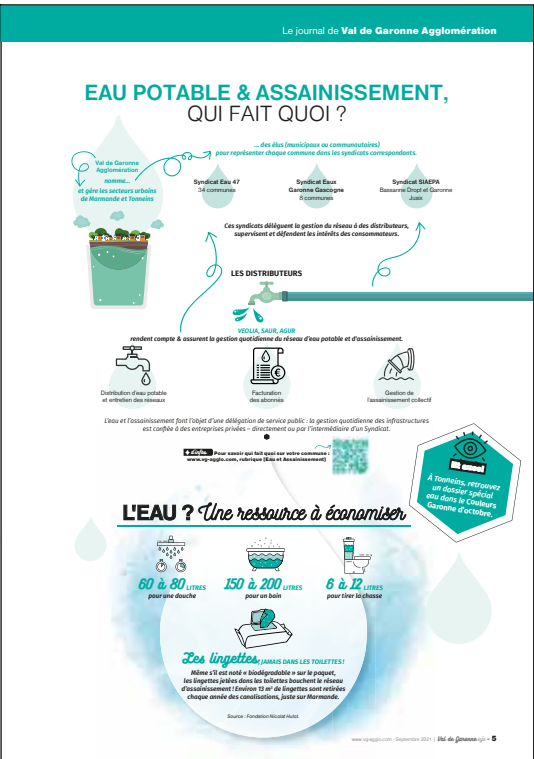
Le journal de Val de Garonne Agglomération

EAU POTABLE & ASSAINISSEMENT, QUI FAIT QUOI ?

Val de Garonne Agglomération nomme...

... des élus (municipaux ou communautaires) pour représenter chaque commune dans les syndicats correspondants.

et gère les secteurs urbains de Marmande et Tonneins

Syndicat Eau 47
34 communes

Syndicat Eaux Garonne Gascogne
8 communes

Syndicat SIAEPA
Bassanne Dropt et Garonne Juax

Ces syndicats délèguent la gestion du réseau à des distributeurs, supervisent et défendent les intérêts des consommateurs.

LES DISTRIBUTEURS

VEOLIA, SAUR, AGUR

rendent compte & assurent la gestion quotidienne du réseau d'eau potable et d'assainissement.

Distribution d'eau potable et entretien des réseaux

Facturation des abonnés

Gestion de l'assainissement collectif

L'eau et l'assainissement font l'objet d'une délégation de service public : la gestion quotidienne des infrastructures est confiée à des entreprises privées – directement ou par l'intermédiaire d'un Syndicat.

Pour savoir qui fait quoi sur votre commune : www.vg-agglo.com, rubrique (Eau et Assainissement)

À Tonneins, retrouvez un dossier spécial eau dans le Couleurs Garonne d'octobre.

L'EAU ? Une ressource à économiser

60 à 80 LITRES pour une douche

150 à 200 LITRES pour un bain

6 à 12 LITRES pour tirer la chasse

Les lingettes, JAMAIS DANS LES TOILETTES !

Même s'il est noté « biodégradable » sur le paquet, les lingettes jetées dans les toilettes bouchent le réseau d'assainissement ! Environ 13 m³ de lingettes sont retirées chaque année des canalisations, juste sur Marmande.

Source : Fondation Nicolas Hulot

www.vg-agglo.com - Septembre 2021 | Val de Garonne agglo - 5